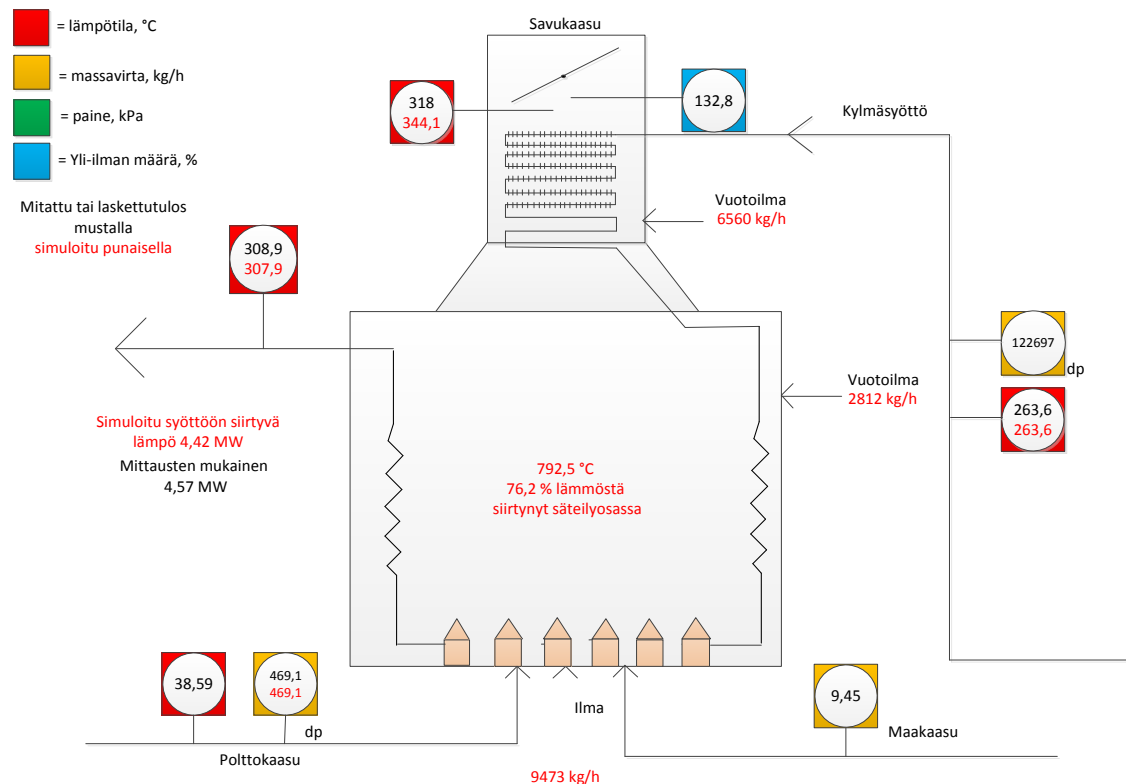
= lämpötila, °C

= massavirta, kg/h

= paine, kPa

= Yli-ilman määrä, %

Mitattu tai laskettutulos mustalla
simuloitu punaisella

Savukaasu

318
344,1

132,8

Kylmäsyöttö

Vuotoilma
6560 kg/h

308,9
307,9

122697
dp

Vuotoilma
2812 kg/h

263,6
263,6

Simuloitu syöttöön siirtyvä lämpö 4,42 MW

Mittausten mukainen
4,57 MW

792,5 °C
76,2 % lämmöstä siirtynyt säteilyosassa

38,59

469,1
469,1

dp

Polttokaasu

Ilma

9473 kg/h

9,45

Maakaasu